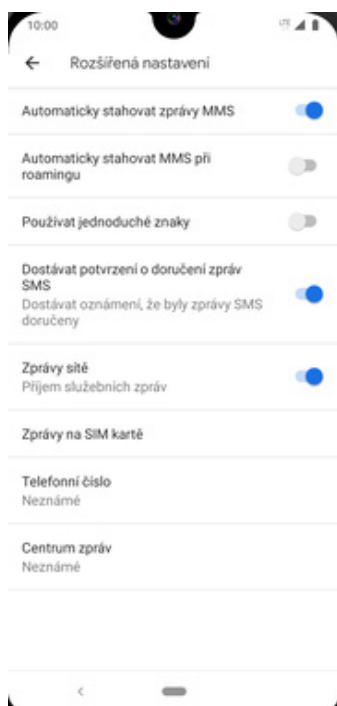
10:00

LTE

←

Rozšířená nastavení

Automaticky stahovat zprávy MMS

Automaticky stahovat MMS při roamingu

Používat jednoduché znaky

Dostávat potvrzení o doručení zpráv SMS

Dostávat oznámení, že byly zprávy SMS doručeny

Zprávy sítě

Příjem služebních zpráv

Zprávy na SIM kartě

Telefonní číslo

Neznámé

Centrum zpráv

Neznámé

<